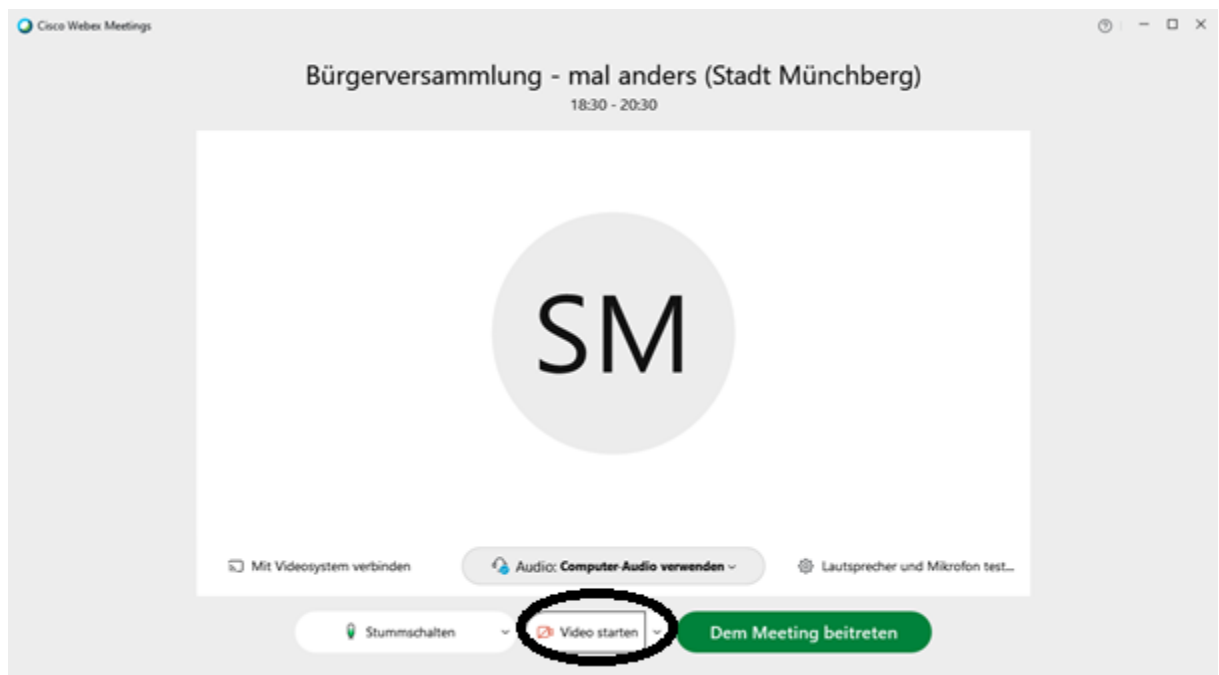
Cisco Webex Meetings

Bürgerversammlung - mal anders (Stadt Münchberg)
18:30 - 20:30

SM

Mit Videosystem verbinden

Audio: Computer-Audio verwenden

Lautsprecher und Mikrofon test...

Stummschalten

Video starten

Dem Meeting beitreten